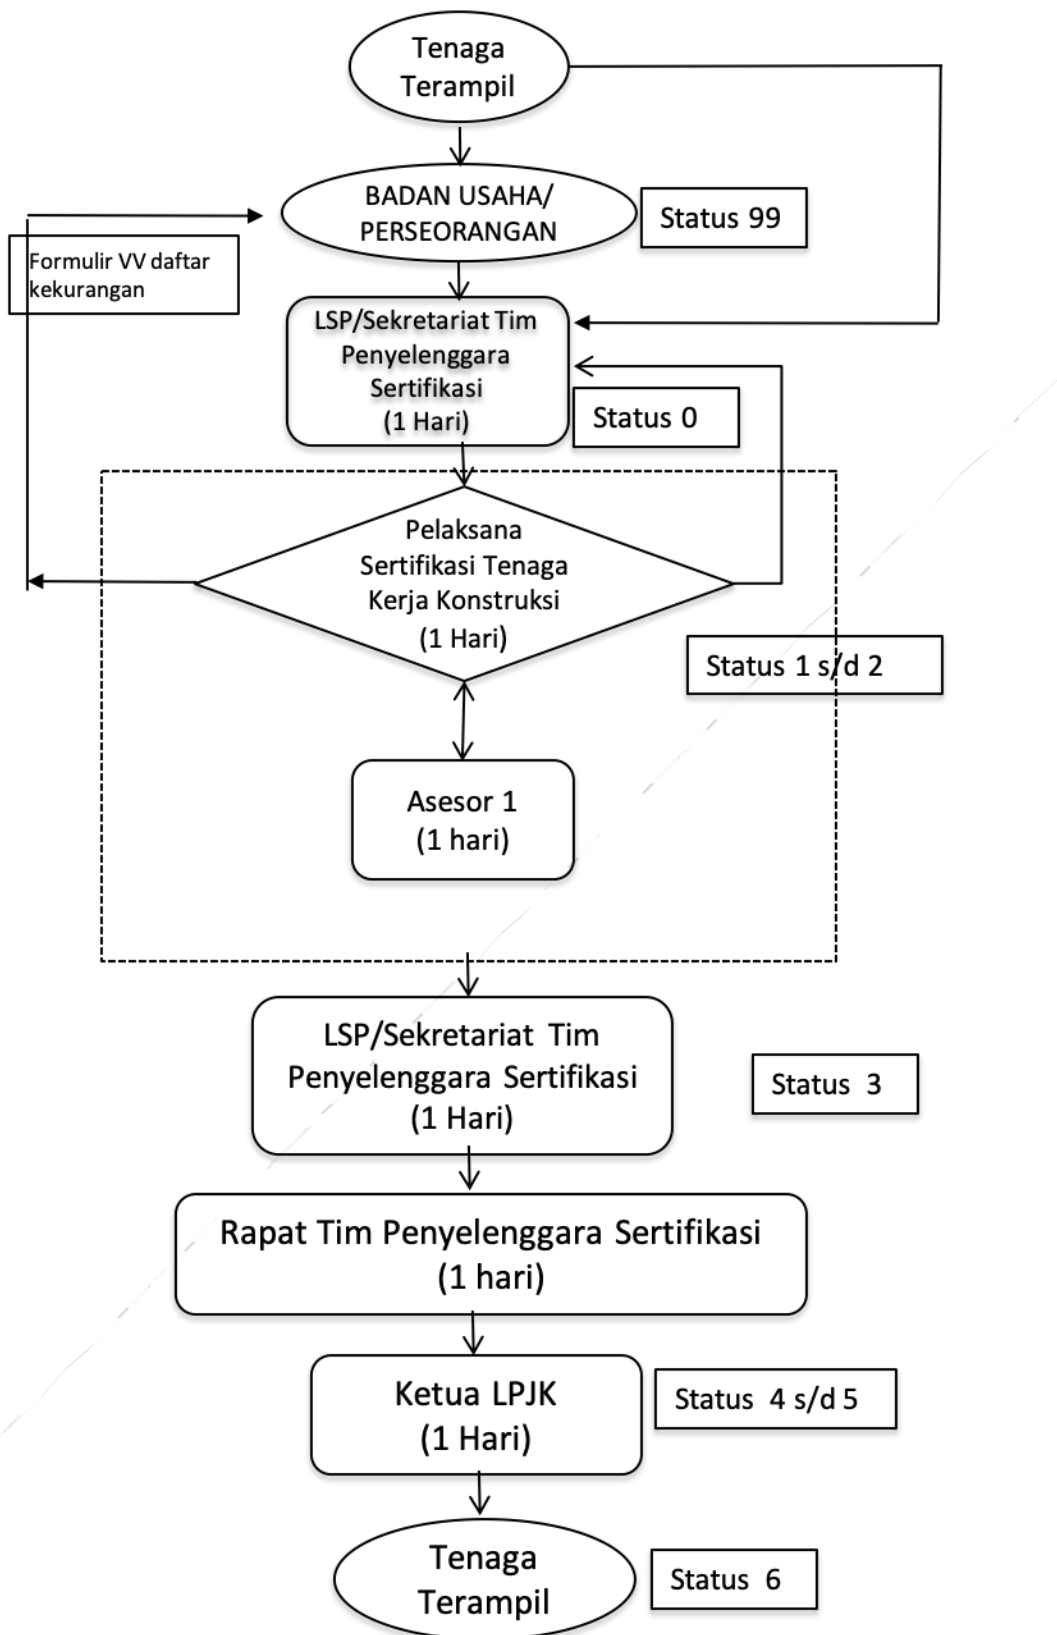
Tenaga Terampil

BADAN USAHA/ PERSEORANGAN

Status 99

Formulir VV daftar kekurangan

LSP/Sekretariat Tim Penyelenggara Sertifikasi (1 Hari)

Status 0

Pelaksana Sertifikasi Tenaga Kerja Konstruksi (1 Hari)

Status 1 s/d 2

Asesor 1 (1 hari)

LSP/Sekretariat Tim Penyelenggara Sertifikasi (1 Hari)

Status 3

Rapat Tim Penyelenggara Sertifikasi (1 hari)

Ketua LPJK (1 Hari)

Status 4 s/d 5

Tenaga Terampil

Status 6